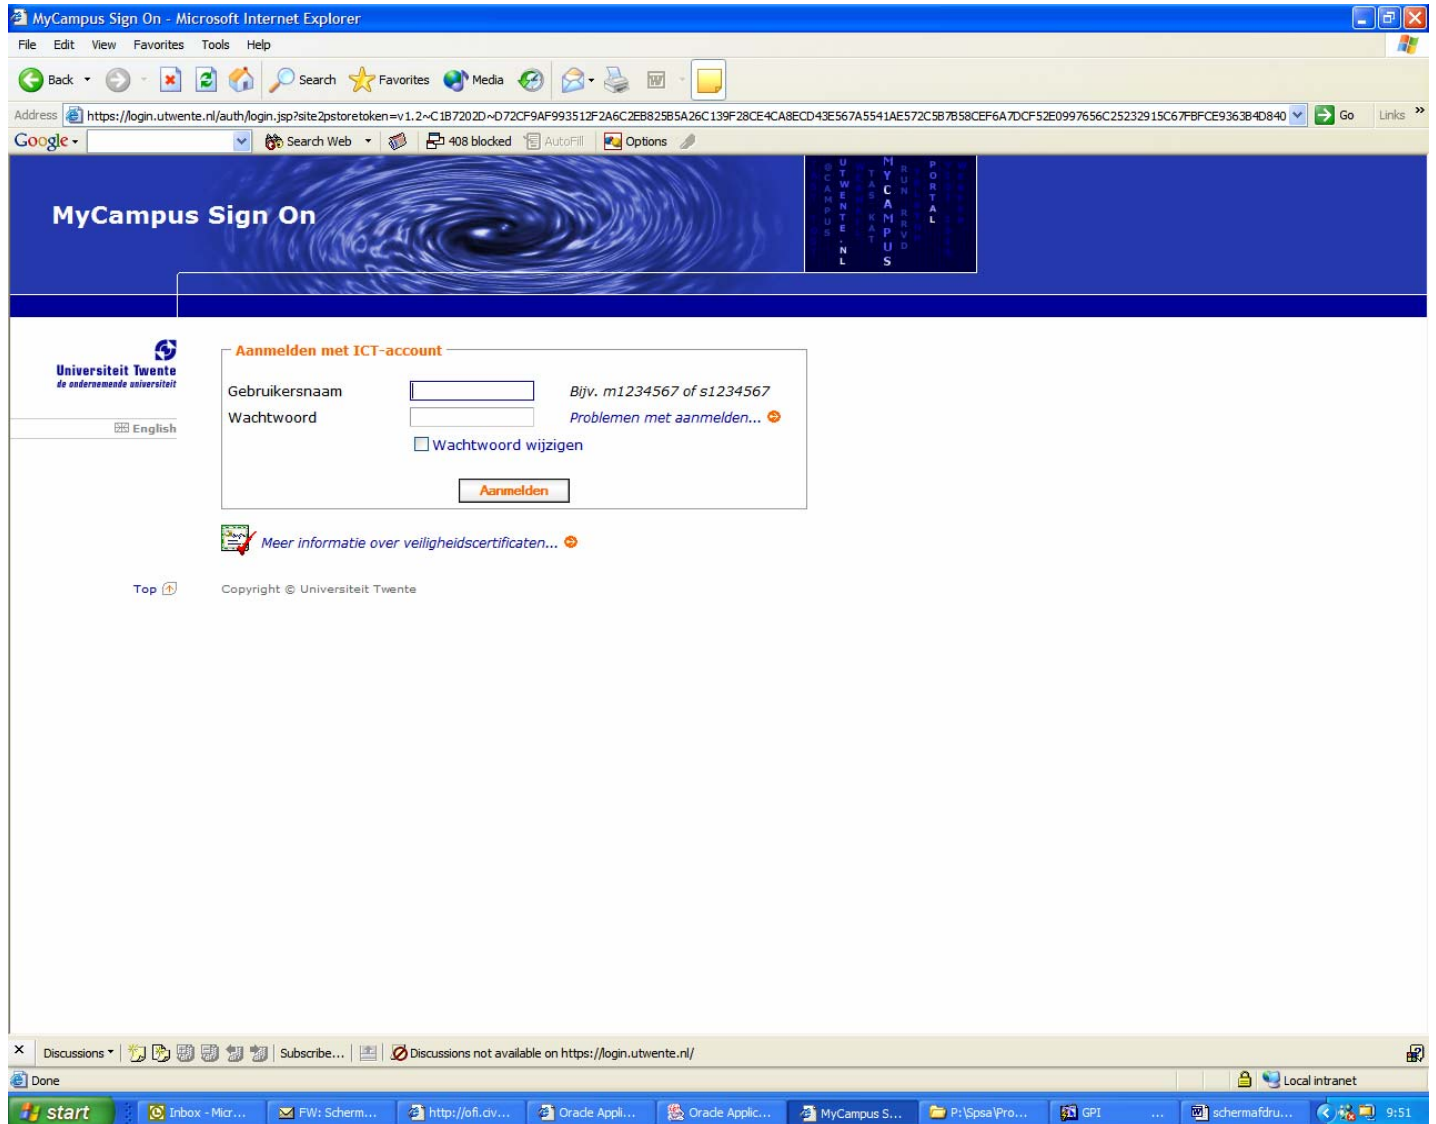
MyCampus Sign On - Microsoft Internet Explorer

File Edit View Favorites Tools Help

Back Search Favorites Media

Address https://login.utwente.nl/auth/login.jsp?site2pstoretoken=v1.2~C1B7202D~D72CF9AF993512F2A6C2EB825B5A26C139F28CE4CA8ECD43E567A5541AE572C5B7B58CEF6A7DCF52E0997656C25232915C67FBFCE9363B4D840 Go Links »

Google Search Web 408 blocked AutoFill Options

MyCampus Sign On

Universiteit Twente
de ondernemende universiteit

English

Aanmelden met ICT-account

Gebruikersnaam Bijv. m1234567 of s1234567

Wachtwoord Problemen met aanmelden...

Wachtwoord wijzigen

Aanmelden

Meer informatie over veiligheidscertificaten...

Top

Copyright © Universiteit Twente

Discussions Subscribe... Discussions not available on https://login.utwente.nl/

Done

Local intranet

start Inbox - Micr... FW: Scherm... http://ofi.civ... Oracle Appli... Oracle Applic... MyCampus S... P:\Spsa\Pro... GPI schermafdru... 9:51